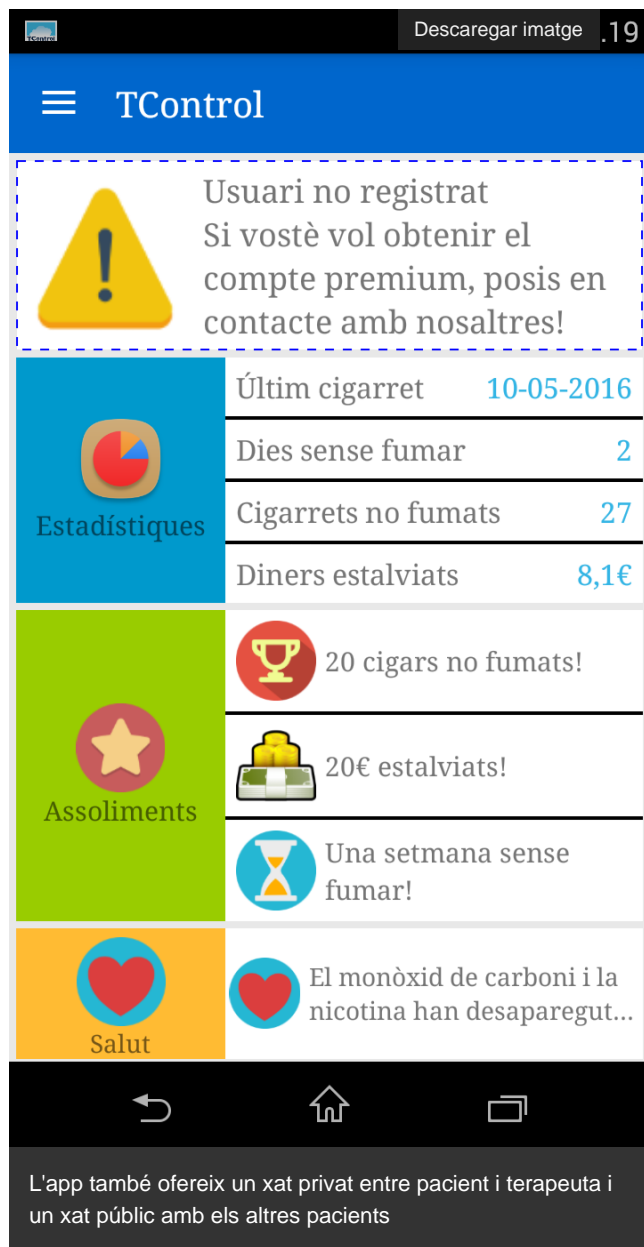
TControl Descaregar imatge .19

TControl

Usuari no registrat
Si vostè vol obtenir el compte premium, posis en contacte amb nosaltres!

Estadístiques

| Últim cigarret | 10-05-2016 |
|---|---|
| Dies sense fumar | 2 |
| Cigarrets no fumats | 27 |
| Diners estalviats | 8,1€ |

Assoliments

20 cigars no fumats!

20€ estalviats!

Una setmana sense fumar!

Salut

El monòxid de carboni i la nicotina han desaparegut...

L'app també ofereix un xat privat entre pacient i terapeuta i un xat públic amb els altres pacients